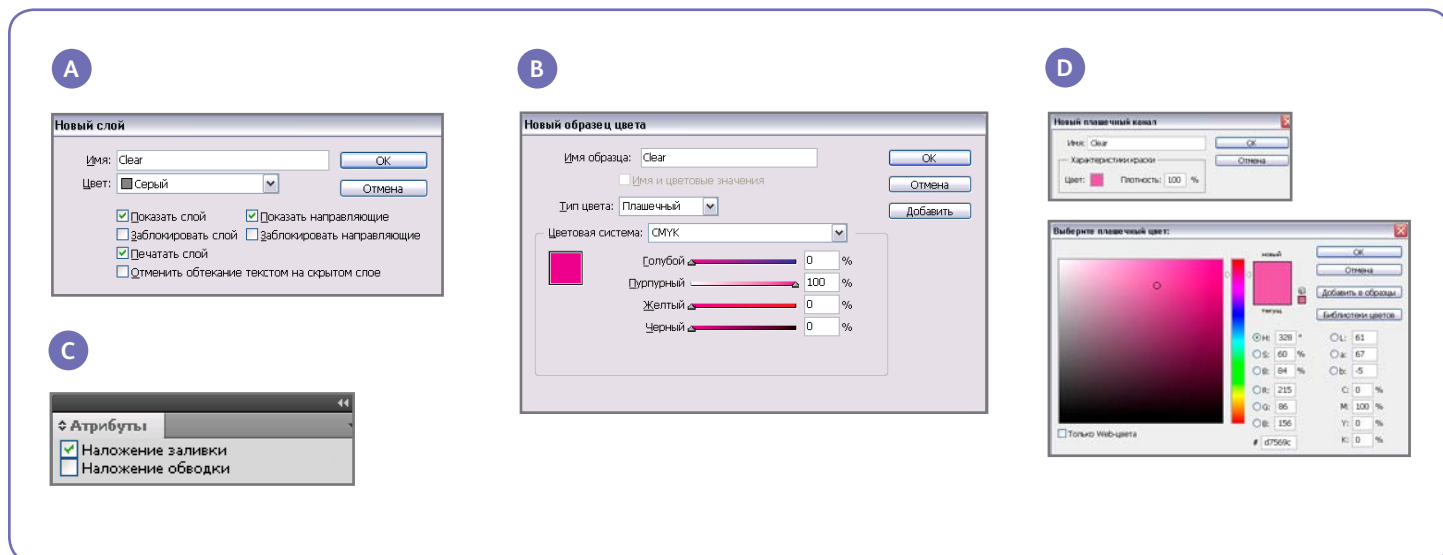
A

Новый слой

Имя: Clear

Цвет: Серый

OK

Отмена

Показать слой

Показать направляющие

Заблокировать слой

Заблокировать направляющие

Печатать слой

Отменить обтекание текстом на скрытом слое

C

Атрибуты

Наложение заливки

Наложение обводки

B

Новый образец цвета

Имя образца: Clear

Имя и цветовые значения

Тип цвета: Плашечный

Цветовая система: CMYK

Голубой 0 %

Пурпурный 100 %

Желтый 0 %

Черный 0 %

OK

Отмена

Добавить

D

Новый плашечный канал

Имя: Clear

Характеристики краски

Цвет:

Плотность: 100 %

OK

Отмена

Выберите плашечный цвет:

новый

текущ

OK

Отмена

Добавить в образцы

Библиотеки цветов

H: 328 °

S: 60 %

B: 84 %

R: 215

G: 86

B: 156

L: 61

a: 67

b: -5

C: 0 %

M: 100 %

Y: 0 %

K: 0 %

# d7569c

Только Web-цвета